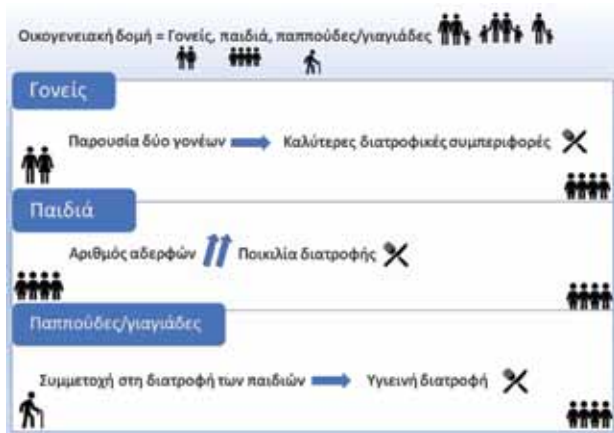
Οικογενειακή δομή = Γονείς, παιδιά, παππούδες/γιαγιάδες

Γονείς

Παρουσία δύο γονέων Καλύτερες διατροφικές συμπεριφορές

Παιδιά

Αριθμός αδερφών Ποικιλία διατροφής

Παππούδες/γιαγιάδες

Συμμετοχή στη διατροφή των παιδιών Υγιεινή διατροφή